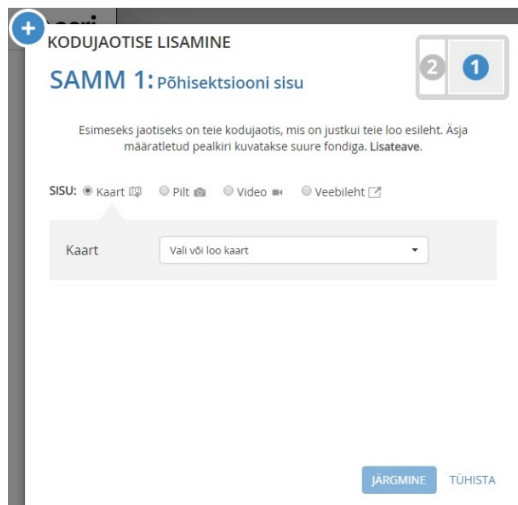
KODUJAOTISE LISAMINE

SAMM 1: Põhisektsiooni sisu

2 1

Esimeseks jaotiseks on teie kodujaotis, mis on justkui teie loo esileht. Äsja määratletud pealkiri kuvatakse suure fondiga. Lisateave.

SISU: Kaart Pilt Video Veebileht

Kaart Vali või loo kaart

JÄRGMINE TÜHISTA